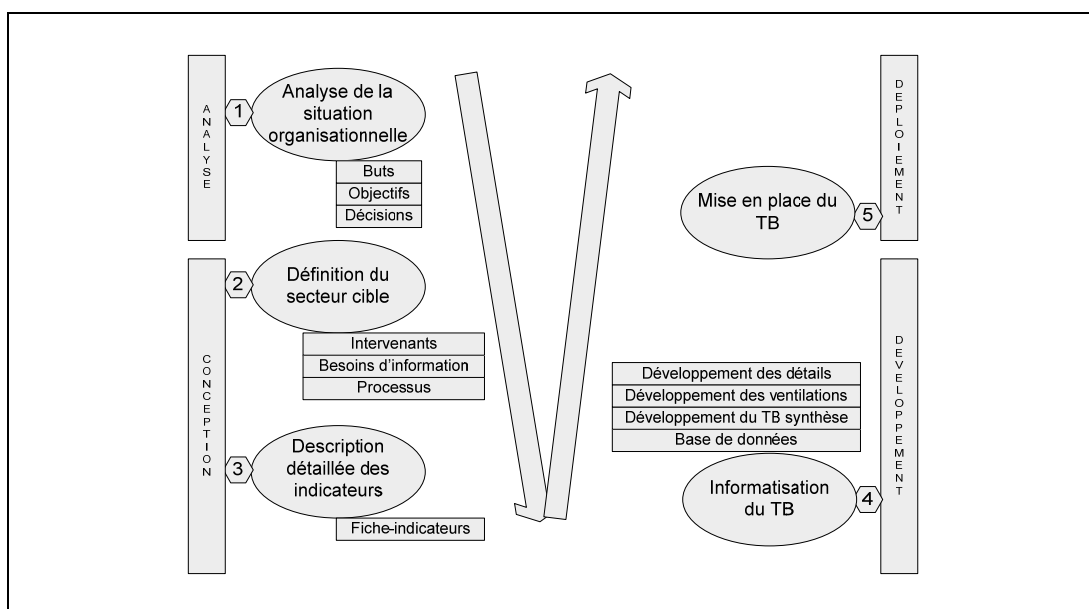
ANALYSE

1 Analyse de la situation organisationnelle

Buts
Objectifs
Décisions

CONCEPTION

2 Définition du secteur cible

Intervenants
Besoins d'information
Processus

3 Description détaillée des indicateurs

Fiche-indicateurs

DEPLOIEMENT

Mise en place du TB 5

DEVELOPPEMENT

Développement des détails
Développement des ventilations
Développement du TB synthèse
Base de données

Informatisation du TB 4